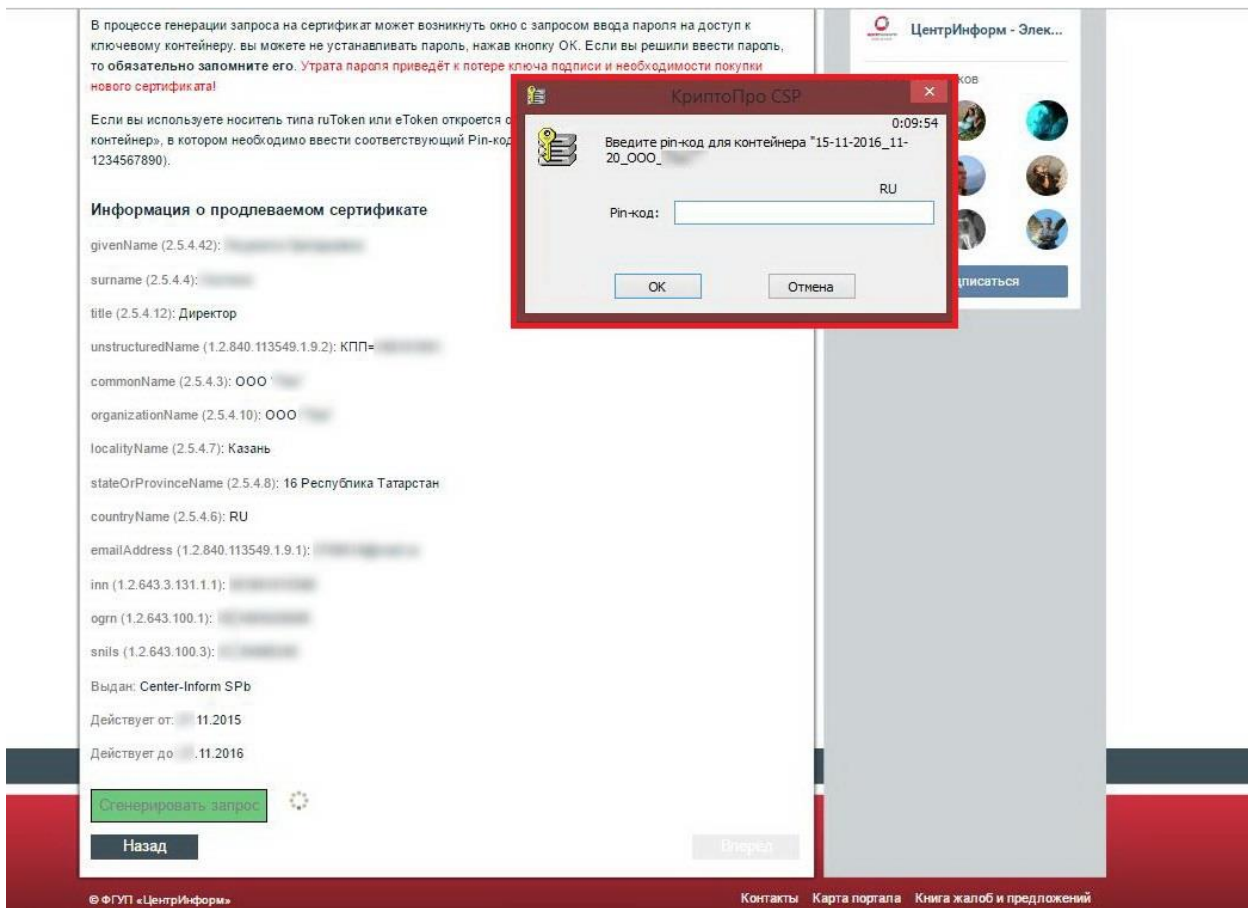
В процессе генерации запроса на сертификат может возникнуть окно с запросом ввода пароля на доступ к ключевому контейнеру. вы можете не устанавливать пароль, нажав кнопку ОК. Если вы решили ввести пароль, то **обязательно запомните его**. Утрата пароля приведёт к потере ключа подписи и необходимости покупки нового сертификата!

Если вы используете носитель типа ruToken или eToken откроется о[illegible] контейнер», в котором необходимо ввести соответствующий Pin-код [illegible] 1234567890).

Информация о продлеваемом сертификате

givenName (2.5.4.42): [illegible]

surname (2.5.4.4): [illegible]

title (2.5.4.12): Директор

unstructuredName (1.2.840.113549.1.9.2): КПП=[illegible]

commonName (2.5.4.3): ООО '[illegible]

organizationName (2.5.4.10): ООО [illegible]

localityName (2.5.4.7): Казань

stateOrProvinceName (2.5.4.8): 16 Республика Татарстан

countryName (2.5.4.6): RU

emailAddress (1.2.840.113549.1.9.1): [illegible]

inn (1.2.643.3.131.1.1): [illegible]

ogrn (1.2.643.100.1): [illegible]

snils (1.2.643.100.3): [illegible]

Выдан: Center-Inform SPb

Действует от: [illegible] 11.2015

Действует до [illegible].11.2016

Сгенерировать запрос

Назад

Вперед

ЦентрИнформ - Элек...

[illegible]ков

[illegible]писаться

КриптоПро CSP

0:09:54

Введите pin-код для контейнера "15-11-2016_11-20_ООО_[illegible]

RU

Pin-код:

OK

Отмена

© ФГУП «ЦентрИнформ»

Контакты Карта портала Книга жалоб и предложений